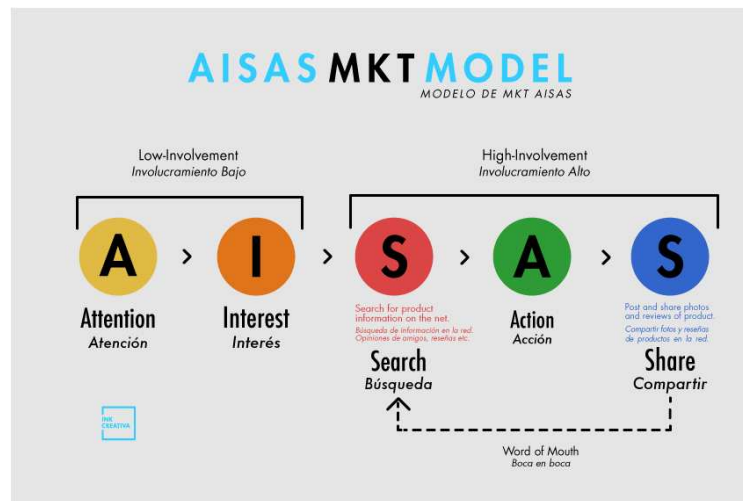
AISAS MKT MODEL
MODELO DE MKT AISAS

Low-Involvement
Involucramiento Bajo

High-Involvement
Involucramiento Alto

A > I > S > A > S

Attention
Atención

Interest
Interés

Search for product information on the net.
Búsqueda de información en la red. Opiniones de amigos, reseñas etc.

Search
Búsqueda

Action
Acción

Post and share photos and reviews of product.
Compartir fotos y reseñas de productos en la red.

Share
Compartir

Word of Mouth
Boca en boca

INK CREATIVA